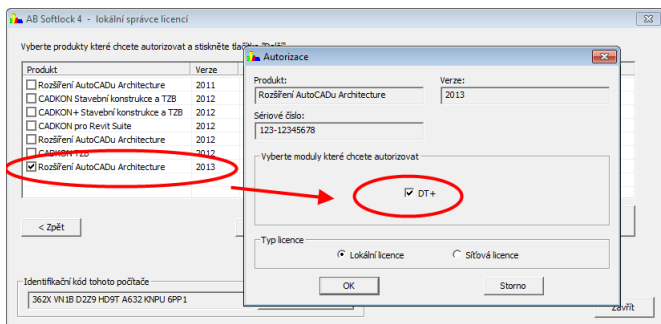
AB Softlock 4 - lokální správce licencí

Vyberte produkty které chcete autorizovat a stiskněte tlačítko "Další"

| Produkt | Verze |
|---|---|
| Rozšíření AutoCADu Architecture | 2011 |
| CADKON Stavební konstrukce a TZB | 2012 |
| CADKON+ Stavební konstrukce a TZB | 2012 |
| CADKON pro Revit Suite | 2012 |
| Rozšíření AutoCADu Architecture | 2012 |
| CADKON TZB | 2012 |
| Rozšíření AutoCADu Architecture | 2013 |

< Zpět

Identifikační kód tohoto počítače

362X VN1B D2Z9 HD9T A632 KNPU 6PP1

Zavřít

Autorizace

Produkt:
Rozšíření AutoCADu Architecture

Verze:
2013

Sériové číslo:
123-12345678

Vyberte moduly které chcete autorizovat

DT+

Typ licence

Lokální licence

Síťová licence

OK

Storno